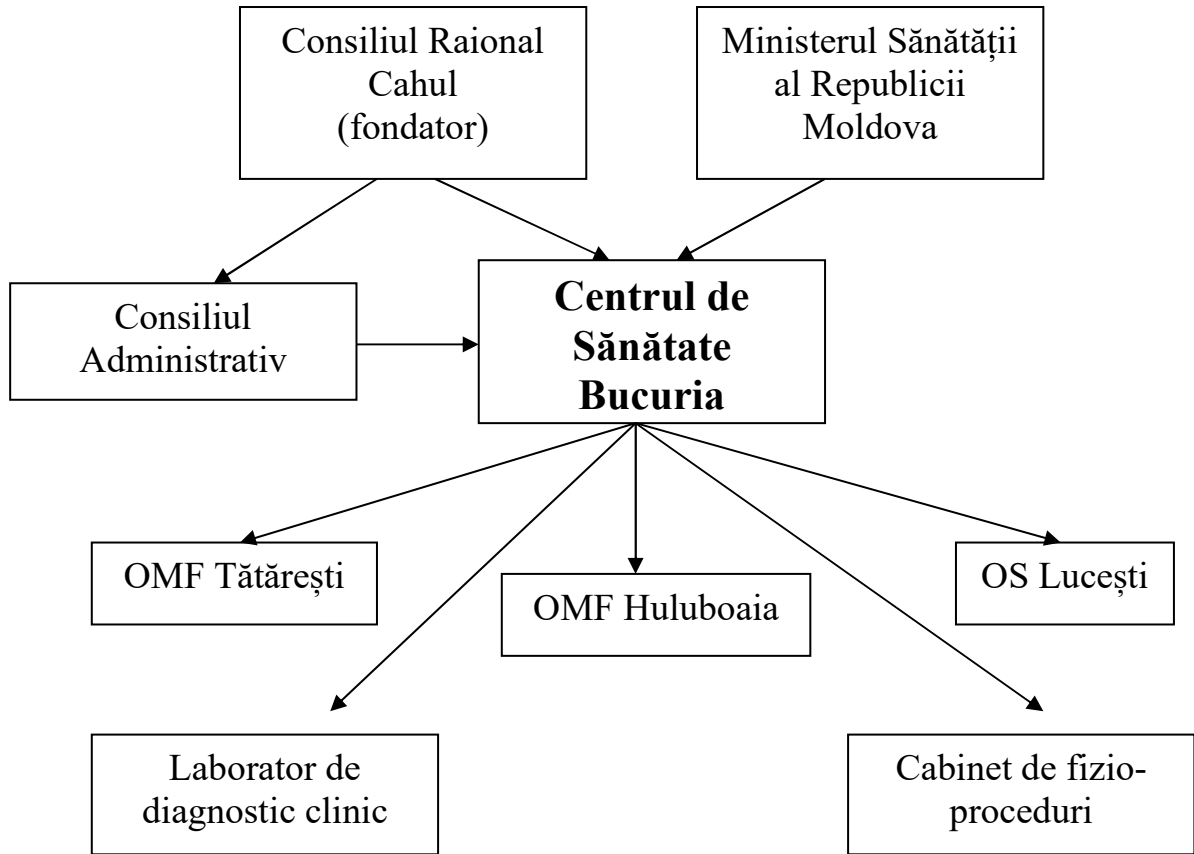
Consiliul Raional Cahul (fondator)

Ministerul Sănătății al Republicii Moldova

Consiliul Administrativ

**Centrul de Sănătate Bucuria**

OMF Tătărești

OMF Huluboaia

OS Lucești

Laborator de diagnostic clinic

Cabinet de fizioproceduri